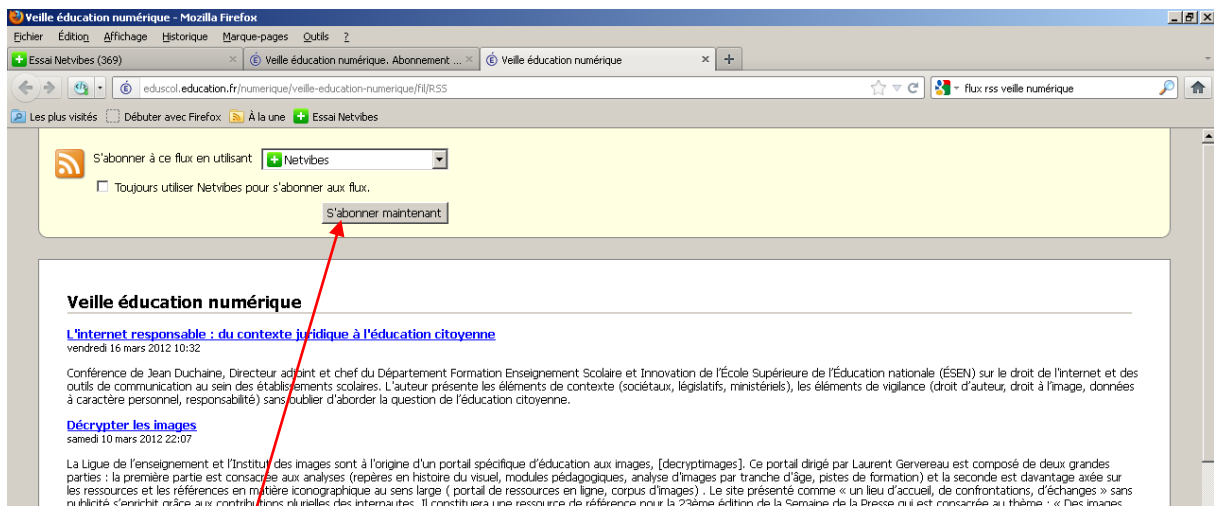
Veille éducation numérique - Mozilla Firefox

Fichier Édition Affichage Historique Marque-pages Outils ?

Essai Netvibes (369) × Veille éducation numérique. Abonnement ... × Veille éducation numérique × +

eduscol.education.fr/numerique/veille-education-numerique/fil/RSS

flux rss veille numérique

Les plus visités Débuter avec Firefox À la une Essai Netvibes

S'abonner à ce flux en utilisant Netvibes

Toujours utiliser Netvibes pour s'abonner aux flux.

S'abonner maintenant

Veille éducation numérique

L'internet responsable : du contexte juridique à l'éducation citoyenne
vendredi 16 mars 2012 10:32

Conférence de Jean Duchaine, Directeur adjoint et chef du Département Formation Enseignement Scolaire et Innovation de l'École Supérieure de l'Éducation nationale (ÉSEN) sur le droit de l'internet et des outils de communication au sein des établissements scolaires. L'auteur présente les éléments de contexte (sociétaux, législatifs, ministériels), les éléments de vigilance (droit d'auteur, droit à l'image, données à caractère personnel, responsabilité) sans oublier d'aborder la question de l'éducation citoyenne.

Décrypter les images
samedi 10 mars 2012 22:07

La Ligue de l'enseignement et l'Institut des images sont à l'origine d'un portail spécifique d'éducation aux images, [decryptimages]. Ce portail dirigé par Laurent Gervereau est composé de deux grandes parties : la première partie est consacrée aux analyses (repères en histoire du visuel, modules pédagogiques, analyse d'images par tranche d'âge, pistes de formation) et la seconde est davantage axée sur les ressources et les références en matière iconographique au sens large ( portail de ressources en ligne, corpus d'images) . Le site présenté comme « un lieu d'accueil, de confrontations, d'échanges » sans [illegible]